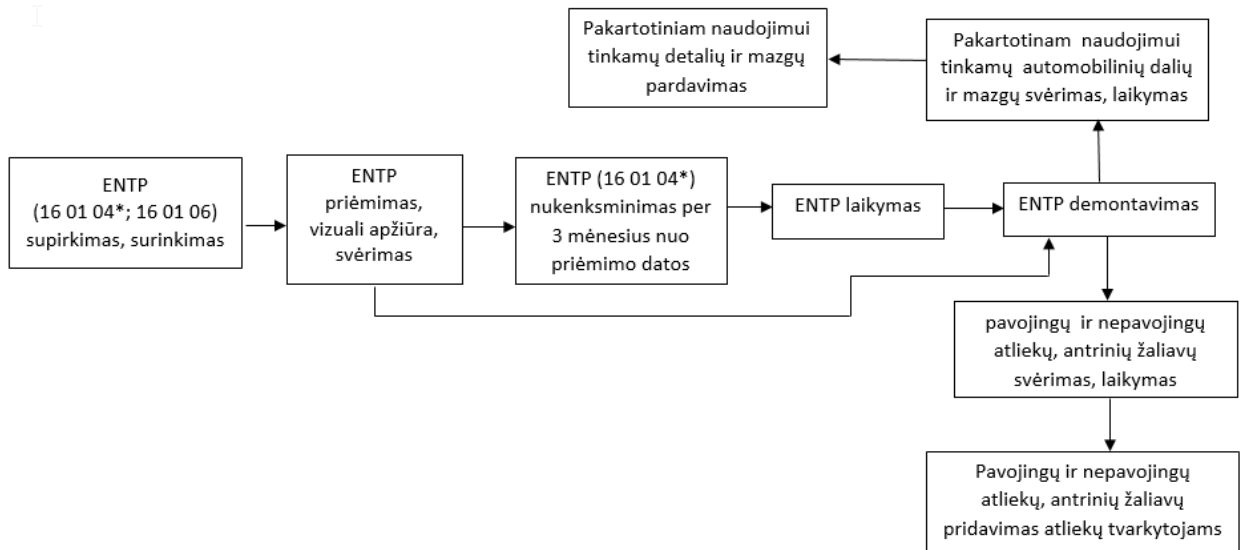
Pakartotiniam naudojimui tinkamų detalių ir mazgų pardavimas

Pakartotinam naudojimui tinkamų automobilinių dalių ir mazgų svėrimas, laikymas

ENTP (16 01 04*; 16 01 06) supirkimas, surinkimas

ENTP priėmimas, vizuali apžiūra, svėrimas

ENTP (16 01 04*) nukenksminimas per 3 mėnesius nuo priėmimo datos

ENTP laikymas

ENTP demontavimas

pavojingų ir nepavojingų atliekų, antrinių žaliavų svėrimas, laikymas

Pavojingų ir nepavojingų atliekų, antrinių žaliavų pridavimas atliekų tvarkytojams